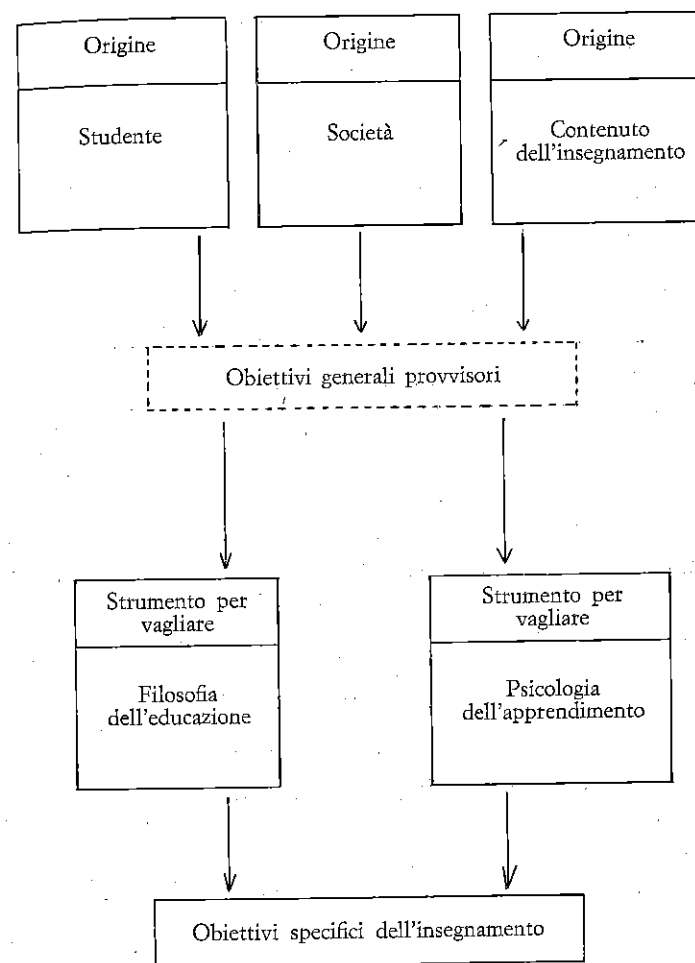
Origine

Studente

Origine

Società

Origine

Contenuto dell'insegnamento

Obiettivi generali provvisori

Strumento per vagliare

Filosofia dell'educazione

Strumento per vagliare

Psicologia dell'apprendimento

Obiettivi specifici dell'insegnamento